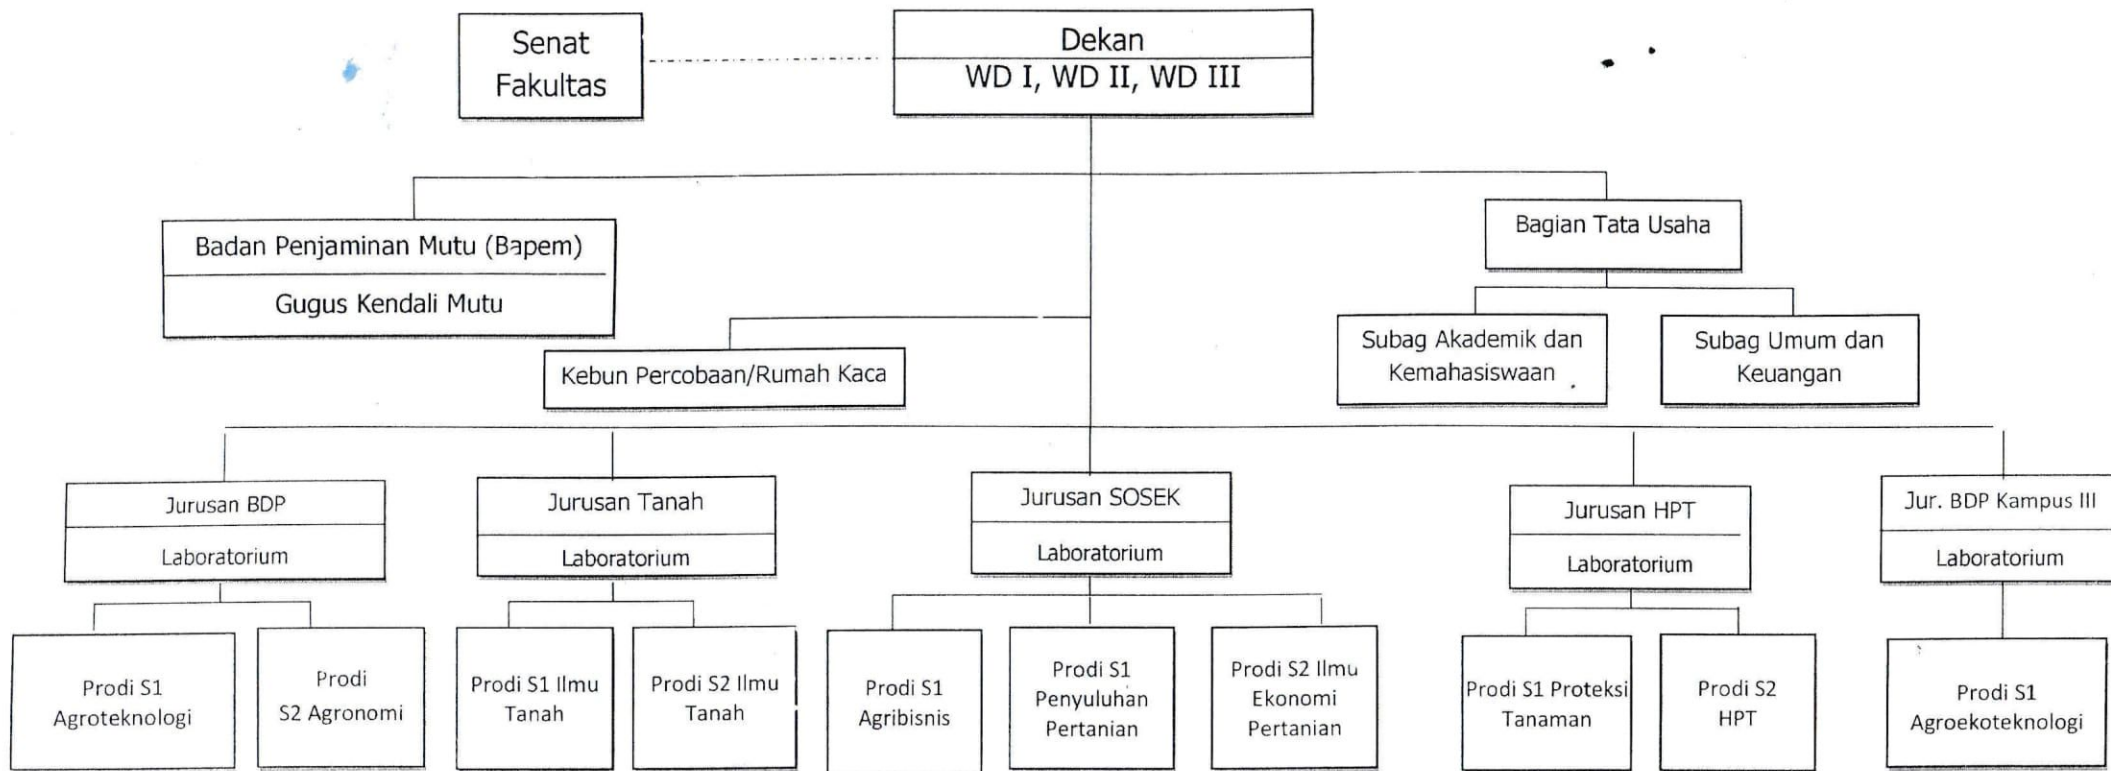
Senat Fakultas

Dekan
WD I, WD II, WD III

Badan Penjaminan Mutu (Bapem)
Gugus Kendali Mutu

Bagian Tata Usaha

Kebun Percobaan/Rumah Kaca

Subag Akademik dan Kemahasiswaan

Subag Umum dan Keuangan

Jurusan BDP
Laboratorium

Jurusan Tanah
Laboratorium

Jurusan SOSEK
Laboratorium

Jurusan HPT
Laboratorium

Jur. BDP Kampus III
Laboratorium

Prodi S1 Agroteknologi

Prodi S2 Agronomi

Prodi S1 Ilmu Tanah

Prodi S2 Ilmu Tanah

Prodi S1 Agribisnis

Prodi S1 Penyuluhan Pertanian

Prodi S2 Ilmu Ekonomi Pertanian

Prodi S1 Proteksi Tanaman

Prodi S2 HPT

Prodi S1 Agroekoteknologi